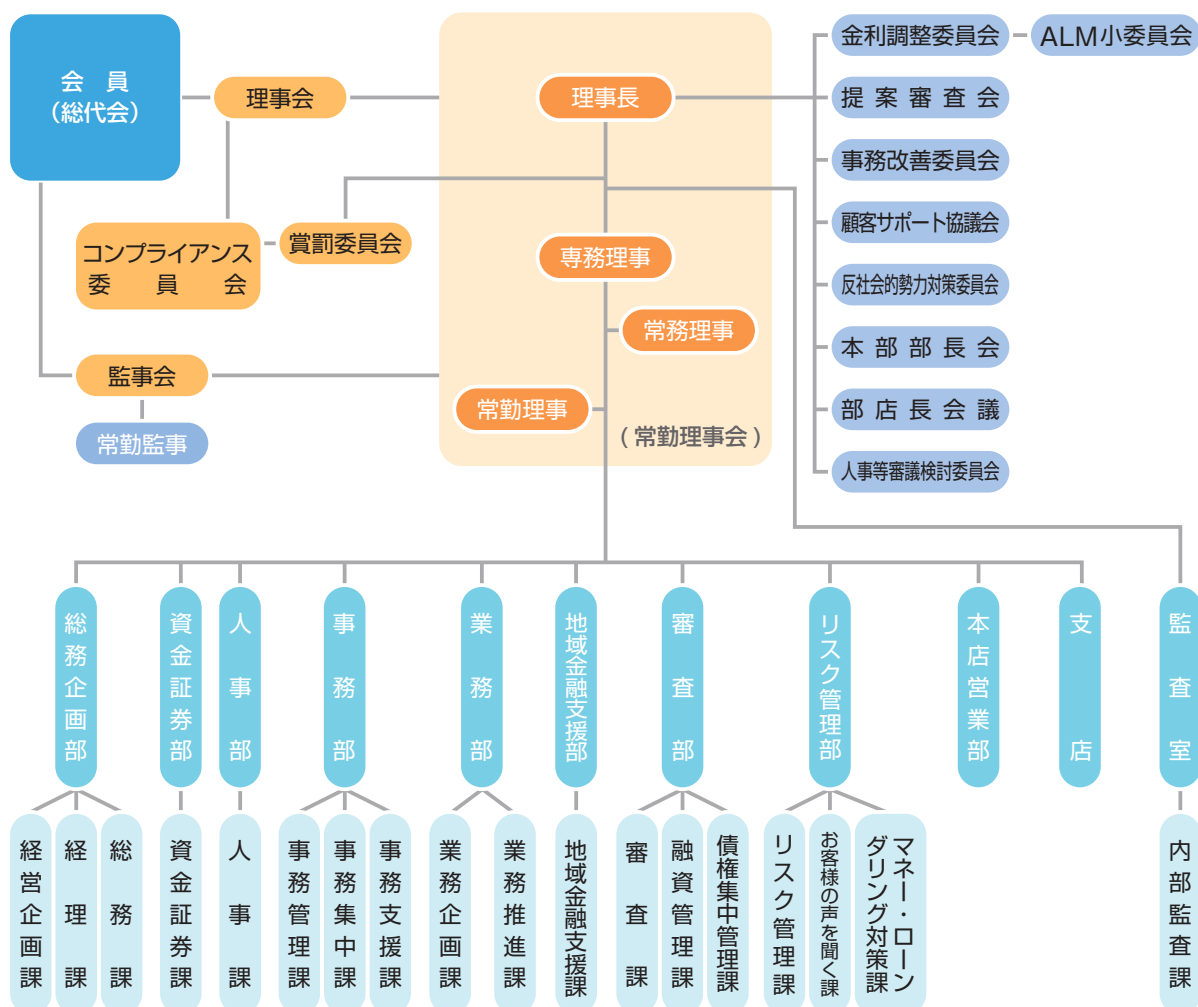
会員
（総代会）

理事会

理事長

金利調整委員会

ALM小委員会

提案審査会

事務改善委員会

顧客サポート協議会

反社会的勢力対策委員会

本部部長会

部店長会議

人事等審議検討委員会

賞罰委員会

コンプライアンス委員会

専務理事

常務理事

常勤理事

（常勤理事会）

監事会

常勤監事

総務企画部

資金証券部

人事部

事務部

業務部

地域金融支援部

審査部

リスク管理部

本店営業部

支店

監査室

経営企画課

経理課

総務課

資金証券課

人事課

事務管理課

事務集中課

事務支援課

業務企画課

業務推進課

地域金融支援課

審査課

融資管理課

債権集中管理課

リスク管理課

お客様の声を聞く課

マネー・ローンダリング対策課

内部監査課